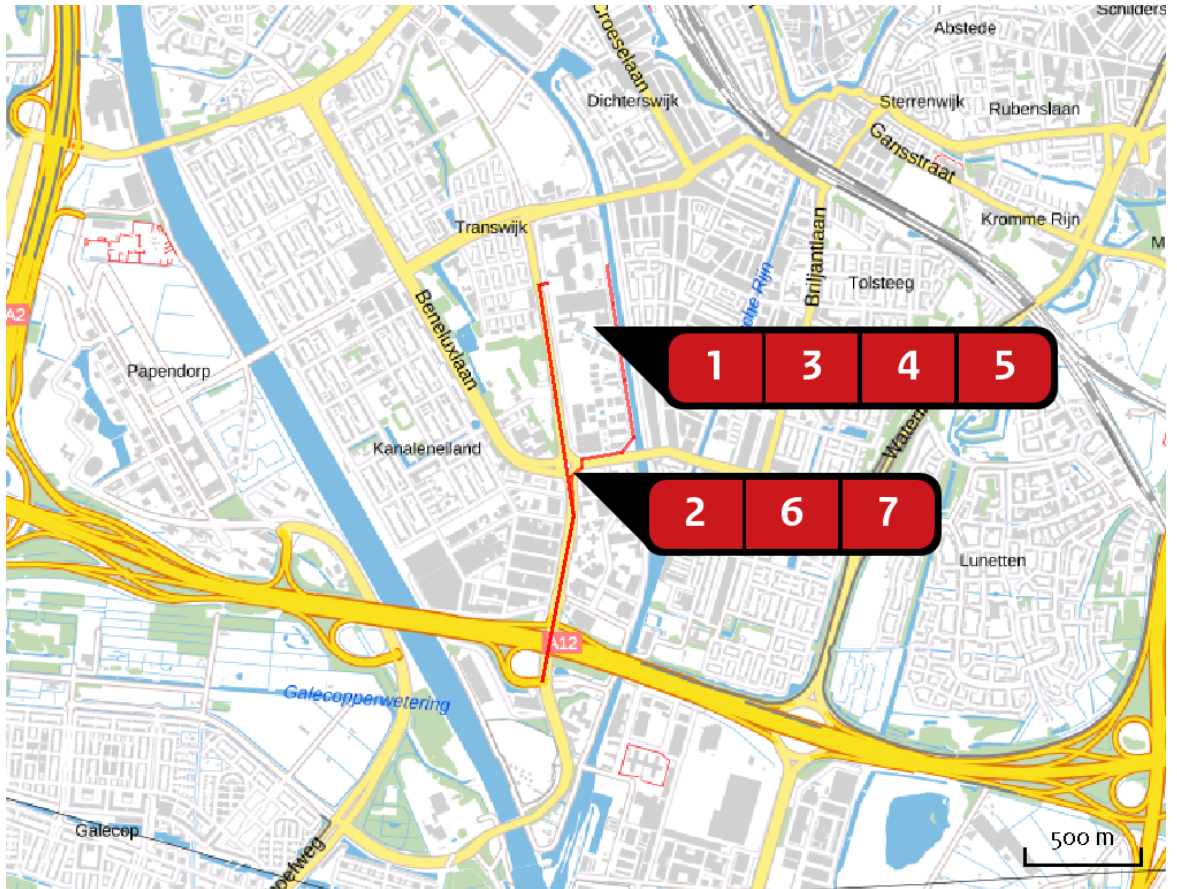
Schilders
Abstede
Croeselaan
Dichterswijk
Sterrenwijk
Rubenslaan
Gansstraat
Transwijk
Kromme Rijn
M
Briljantlaan
Tolsteeg
A2
Beneluxlaan
Papendorp
1
3
4
5
Kanaleneiland
2
6
7
Waterl
Lunetten
A12
Galecopperwetering
Galecop
500 m